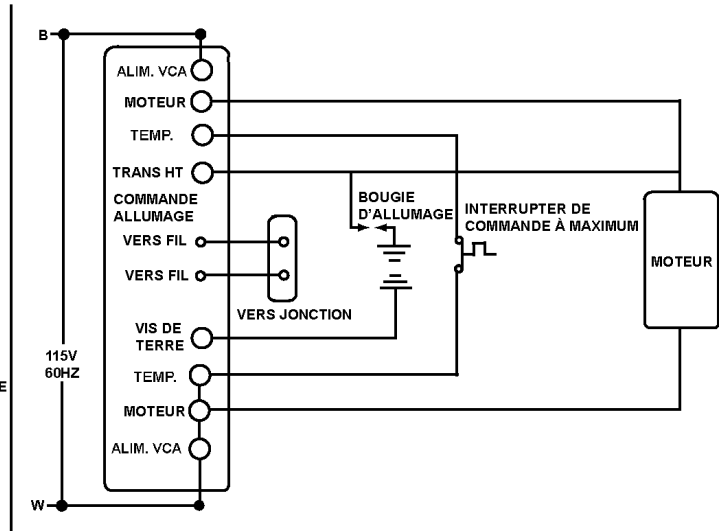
B

ALIM. VCA

MOTEUR

TEMP.

TRANS HT

COMMANDE ALLUMAGE

VERS FIL

VERS FIL

VERS JONCTION

BOUGIE D'ALLUMAGE

INTERRUPTER DE COMMANDE À MAXIMUM

MOTEUR

VIS DE TERRE

115V 60HZ

E

TEMP.

MOTEUR

ALIM. VCA

W